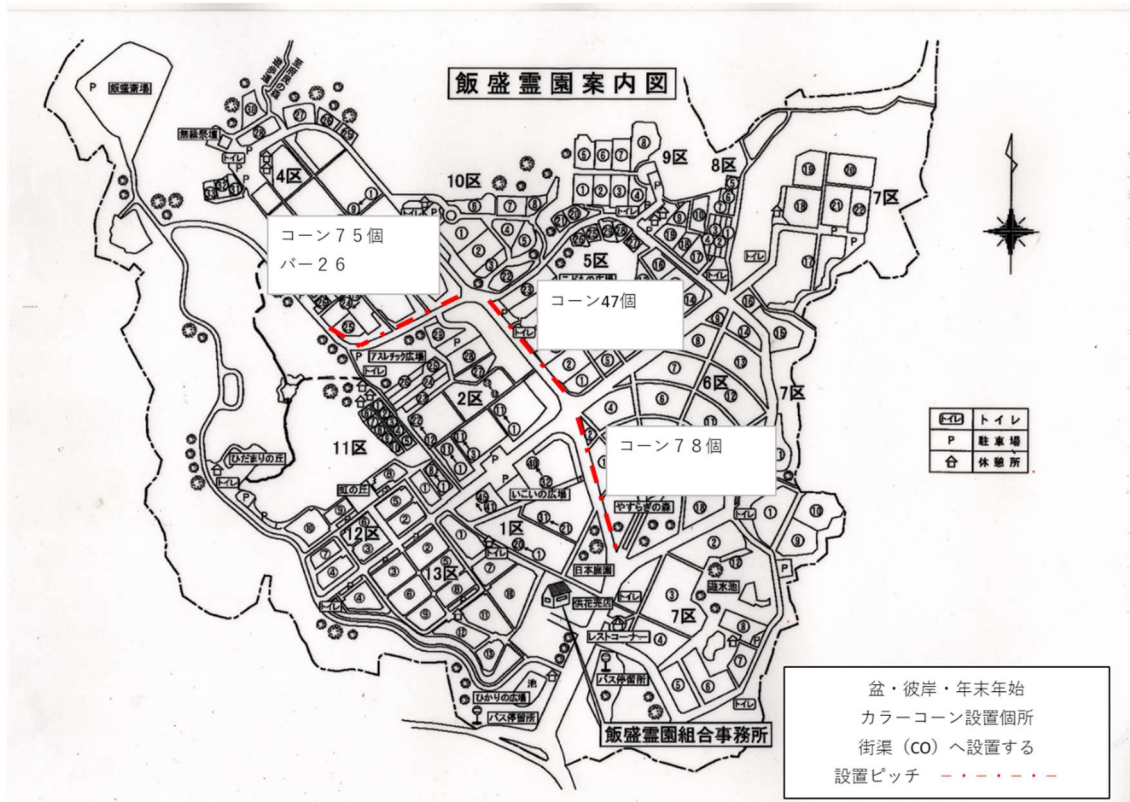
飯盛霊園案内図

P 飯盛斎場

無縁祭壇

トイレ

4区

10区

9区

8区

7区

コーン７５個
バー２６

コーン47個

5区

二区の広場

アスレチック広場

トイレ

2区

6区

7区

コーン７８個

11区

ひだまりの丘

虹の丘

いこいの広場

やすらぎの森

12区

1区

13区

日本庭園

生花売店

トイレ

7区

調水池

レストコーナー

バス停留所

ひかりの広場

バス停留所

池

飯盛霊園組合事務所

| トイレ | トイレ |
|---|---|
| P | 駐車場 |
| 休 | 休憩所 |

盆・彼岸・年末年始
カラーコーン設置個所
街渠（CO）へ設置する
設置ピッチ　－・－・－・－